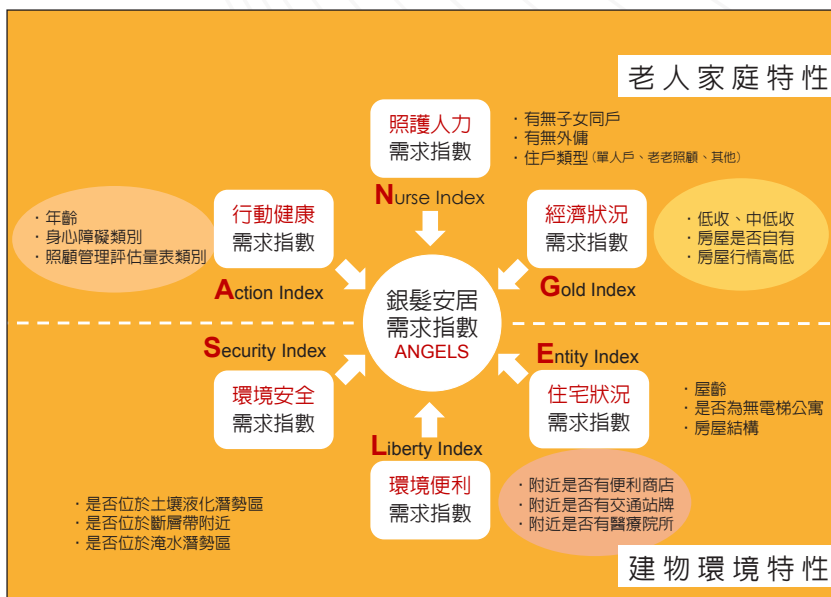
老人家庭特性

照護人力
需求指數

Nurse Index

・有無子女同戶
・有無外傭
・住戶類型（單人戶、老老照顧、其他）

・年齡
・身心障礙類別
・照顧管理評估量表類別

行動健康
需求指數

Action Index

經濟狀況
需求指數

Gold Index

・低收、中低收
・房屋是否自有
・房屋行情高低

銀髮安居
需求指數
ANGELS

Security Index

環境安全
需求指數

Entity Index

住宅狀況
需求指數

・屋齡
・是否為無電梯公寓
・房屋結構

Liberty Index

環境便利
需求指數

・附近是否有便利商店
・附近是否有交通站牌
・附近是否有醫療院所

・是否位於土壤液化潛勢區
・是否位於斷層帶附近
・是否位於淹水潛勢區

建物環境特性